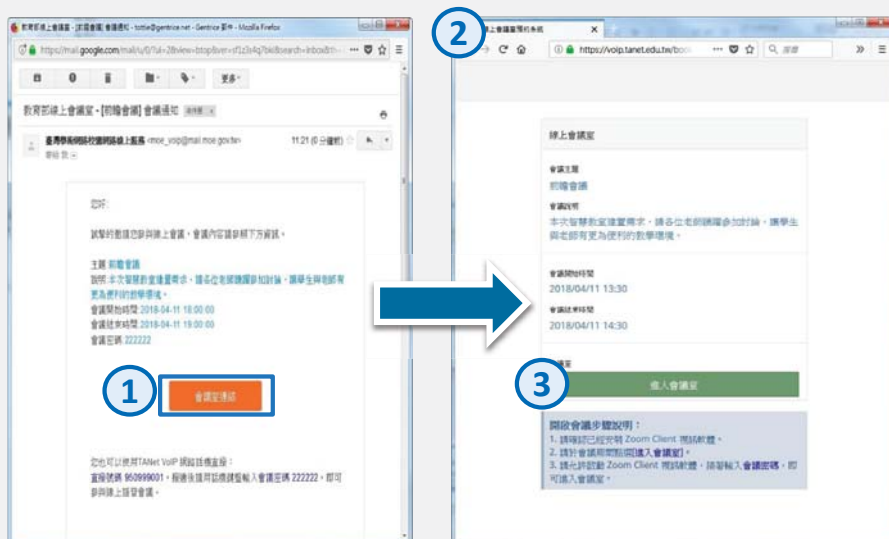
教育部線上會議室 - [前瞻會議] 會議通知 - tottie@gentrice.net - Gentrice 郵件 - Mozilla Firefox
https://mail.google.com/mail/u/0/?ui=2&view=btop&ver=
更多
教育部線上會議室 - [前瞻會議] 會議通知 收件匣 x
臺灣學術網路校園網路線上服務 <moe_voip@mail.moe.gov.tw>
11:21 (0 分鐘前)
寄給 我
您好:
誠摯的邀請您參與線上會議,會議內容請參照下方資訊。
主題 前瞻會議
說明 本次智慧教室建置需求,請各位老師踴躍參加討論,讓學生與老師有更為便利的教學環境。
會議開始時間 2018-04-11 13:30:00
會議結束時間 2018-04-11 14:30:00
會議密碼 222222
1
會議室連結
您也可以使用TANet VoIP 網路話機直撥:
直撥號碼 950999001,撥通後請用話機按鍵輸入會議密碼 222222,即可參與線上語音會議。
2
線上會議室預約系統
https://voip.tanet.edu.tw/boo
搜尋
線上會議室
會議主題
前瞻會議
會議說明
本次智慧教室建置需求,請各位老師踴躍參加討論,讓學生與老師有更為便利的教學環境。
會議開始時間
2018/04/11 13:30
會議結束時間
2018/04/11 14:30
3
進入會議室
開啟會議步驟說明:
1. 請確認已經安裝 Zoom Client 視訊軟體。
2. 請於會議時間點選[進入會議室]。
3. 請允許啟動 Zoom Client 視訊軟體,請着輸入會議密碼,即可進入會議室。